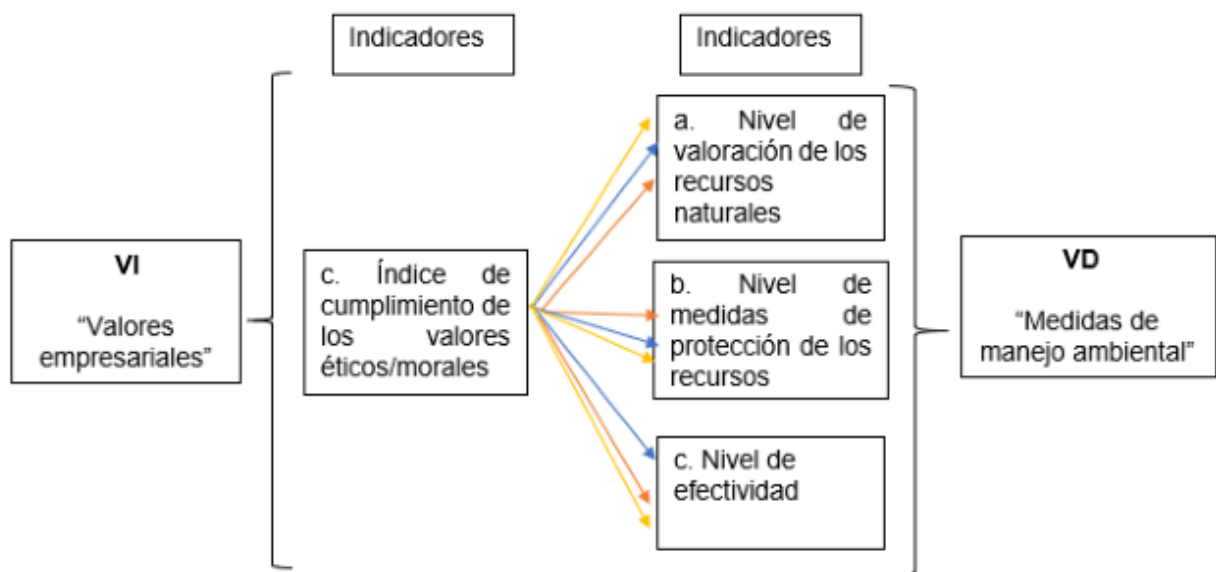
Indicadores

Indicadores

VI

“Valores empresariales”

c. Índice de cumplimiento de los valores éticos/morales

a. Nivel de valoración de los recursos naturales

b. Nivel de medidas de protección de los recursos

c. Nivel de efectividad

VD

“Medidas de manejo ambiental”